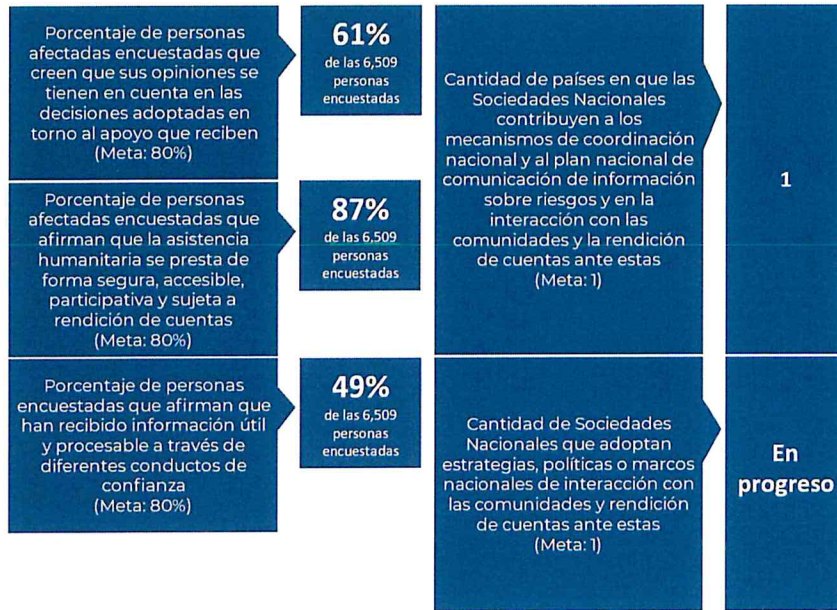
Porcentaje de personas afectadas encuestadas que creen que sus opiniones se tienen en cuenta en las decisiones adoptadas en torno al apoyo que reciben (Meta: 80%)

61%
de las 6,509 personas encuestadas

Porcentaje de personas afectadas encuestadas que afirman que la asistencia humanitaria se presta de forma segura, accesible, participativa y sujeta a rendición de cuentas (Meta: 80%)

87%
de las 6,509 personas encuestadas

Porcentaje de personas encuestadas que afirman que han recibido información útil y procesable a través de diferentes conductos de confianza (Meta: 80%)

49%
de las 6,509 personas encuestadas

Cantidad de países en que las Sociedades Nacionales contribuyen a los mecanismos de coordinación nacional y al plan nacional de comunicación de información sobre riesgos y en la interacción con las comunidades y la rendición de cuentas ante estas (Meta: 1)

1

Cantidad de Sociedades Nacionales que adoptan estrategias, políticas o marcos nacionales de interacción con las comunidades y rendición de cuentas ante estas (Meta: 1)

En progreso